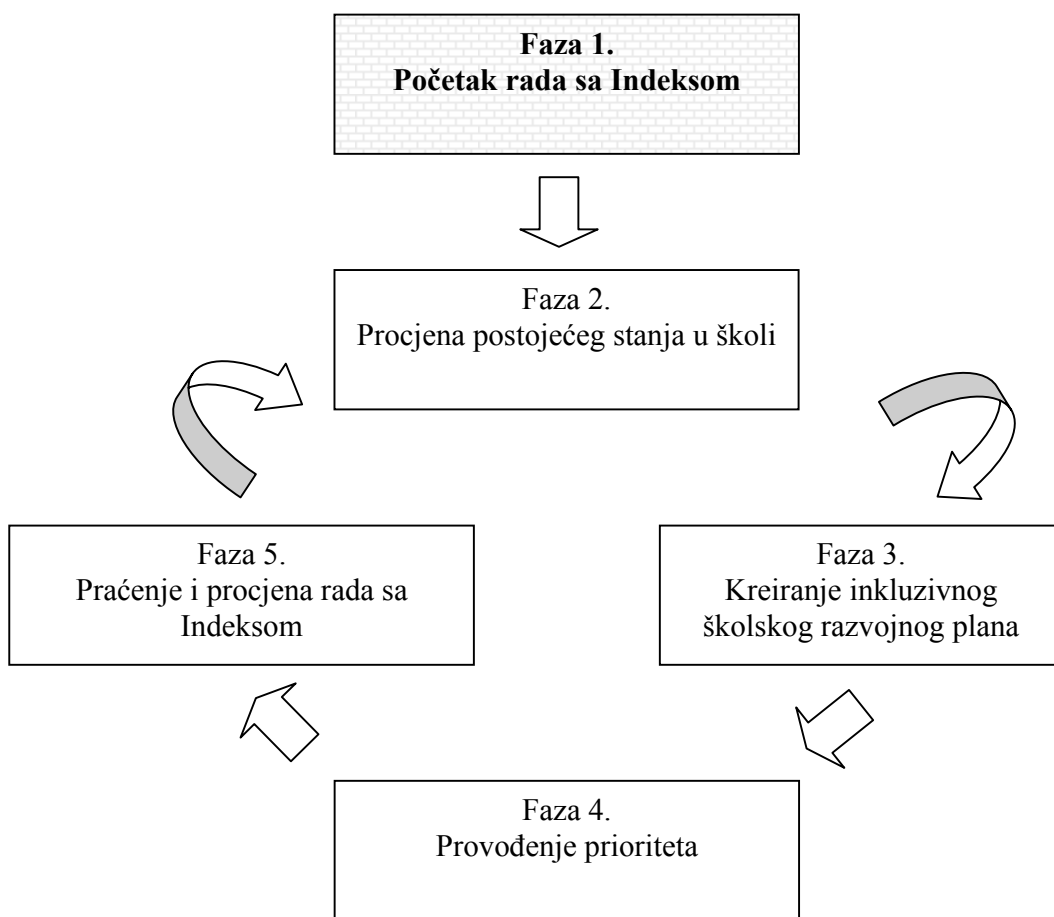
**Faza 1.**
**Početak rada sa Indeksom**

Faza 2.
Procjena postojećeg stanja u školi

Faza 3.
Kreiranje inkluzivnog školskog razvojnog plana

Faza 4.
Provođenje prioriteta

Faza 5.
Praćenje i procjena rada sa Indeksom